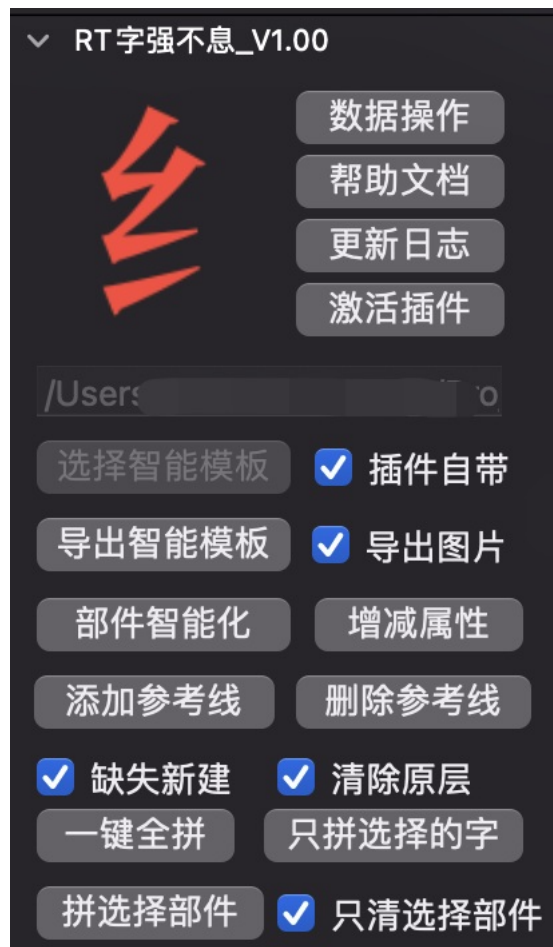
RT字强不息_V1.00

数据操作
帮助文档
更新日志
激活插件

/Users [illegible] ro

选择智能模板
插件自带
导出智能模板
导出图片
部件智能化
增减属性
添加参考线
删除参考线
缺失新建
清除原层
一键全拼
只拼选择的字
拼选择部件
只清选择部件